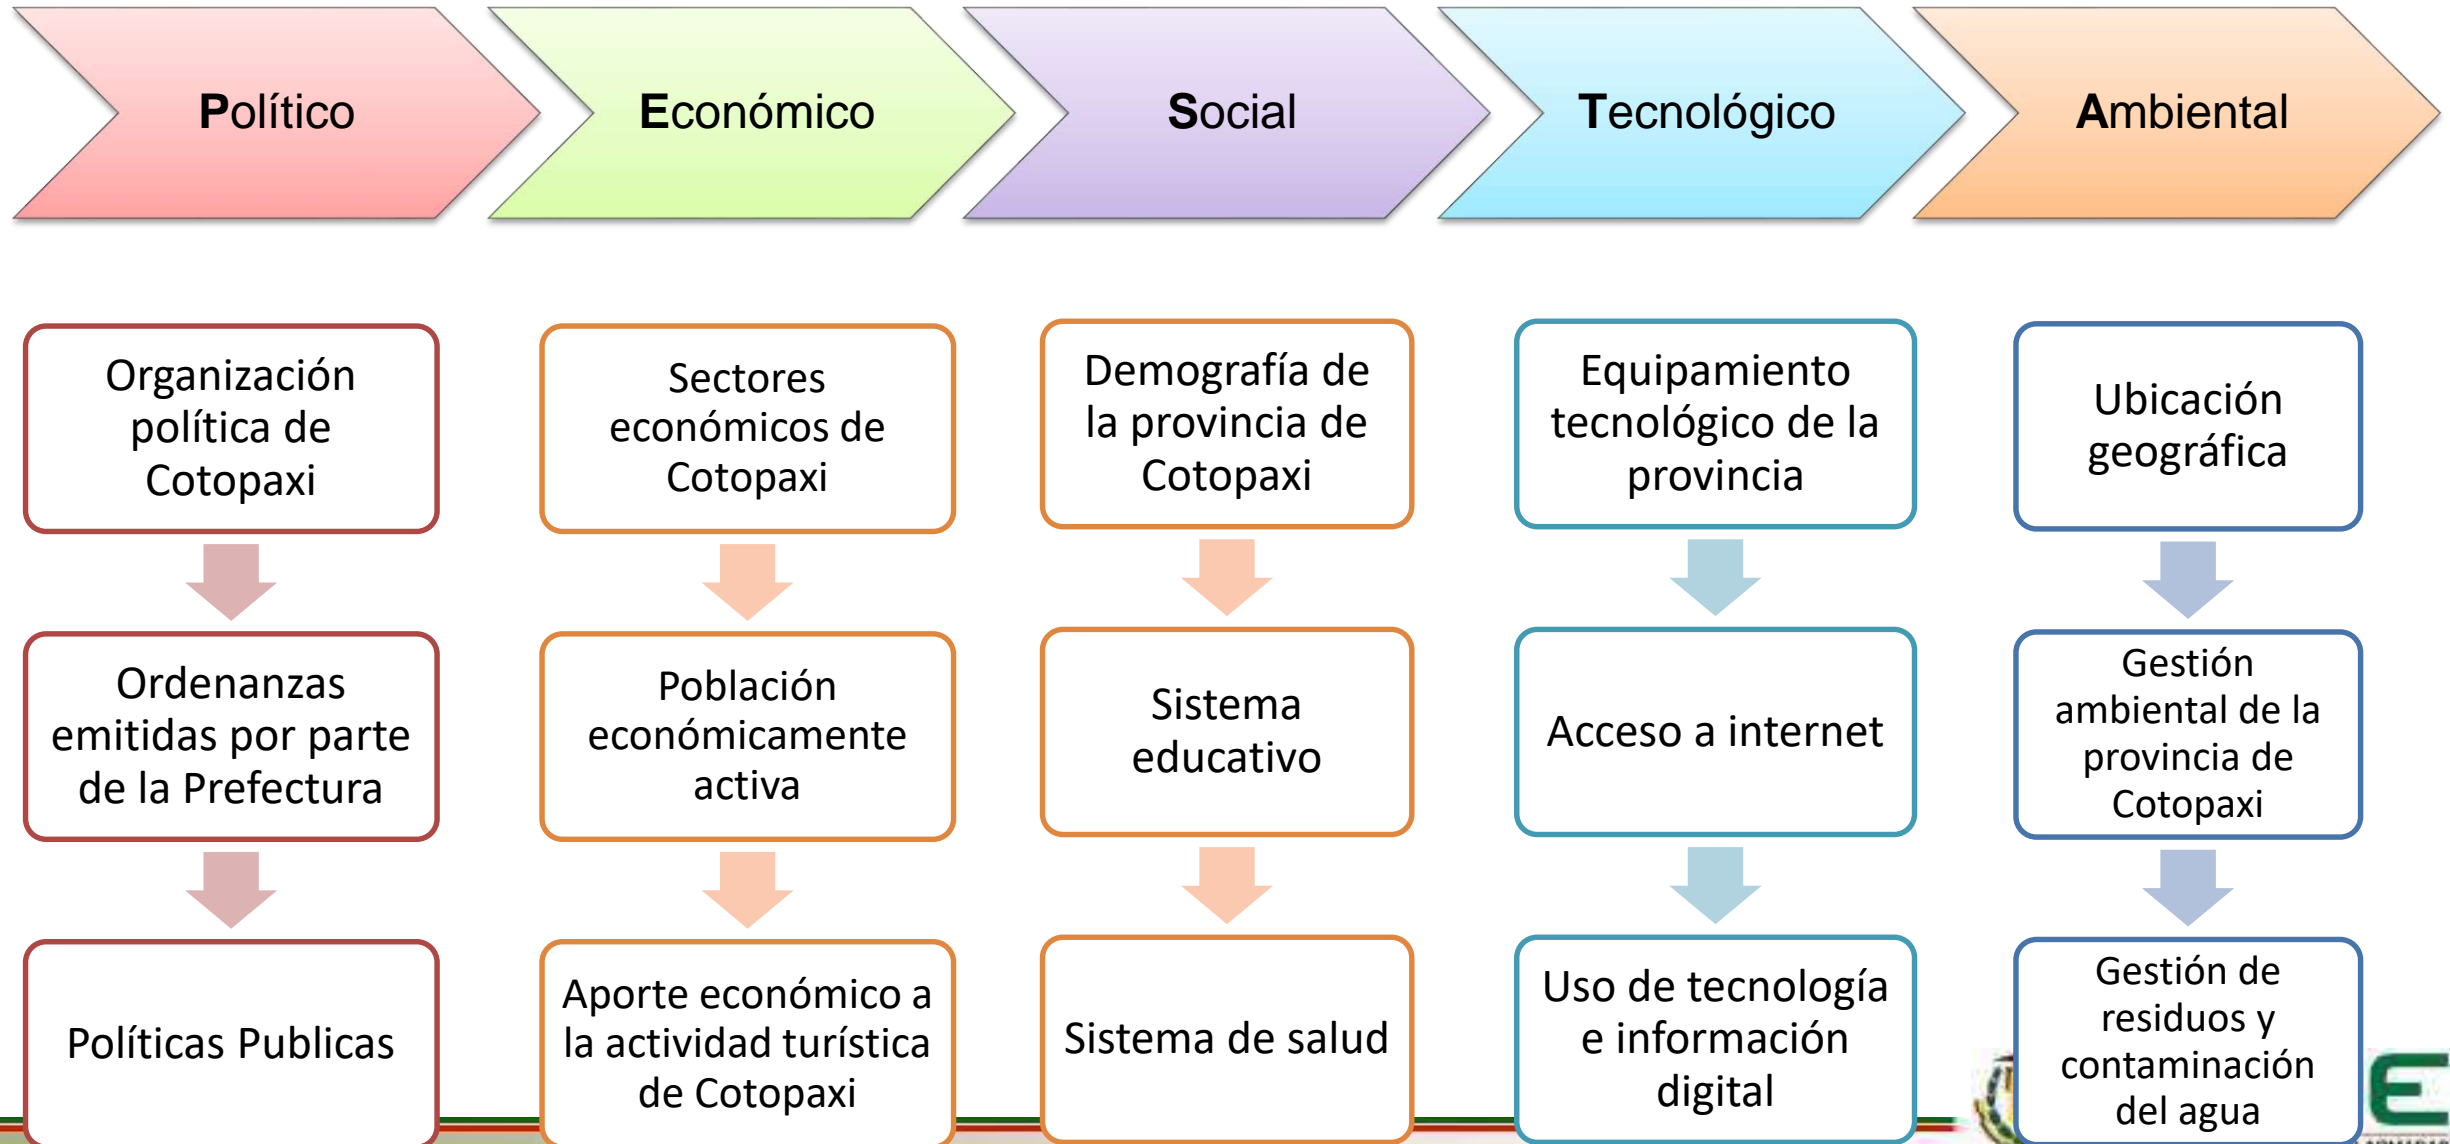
Político

Económico

Social

Tecnológico

Ambiental

Organización política de Cotopaxi

Ordenanzas emitidas por parte de la Prefectura

Políticas Publicas

Sectores económicos de Cotopaxi

Población económicamente activa

Aporte económico a la actividad turística de Cotopaxi

Demografía de la provincia de Cotopaxi

Sistema educativo

Sistema de salud

Equipamiento tecnológico de la provincia

Acceso a internet

Uso de tecnología e información digital

Ubicación geográfica

Gestión ambiental de la provincia de Cotopaxi

Gestión de residuos y contaminación del agua